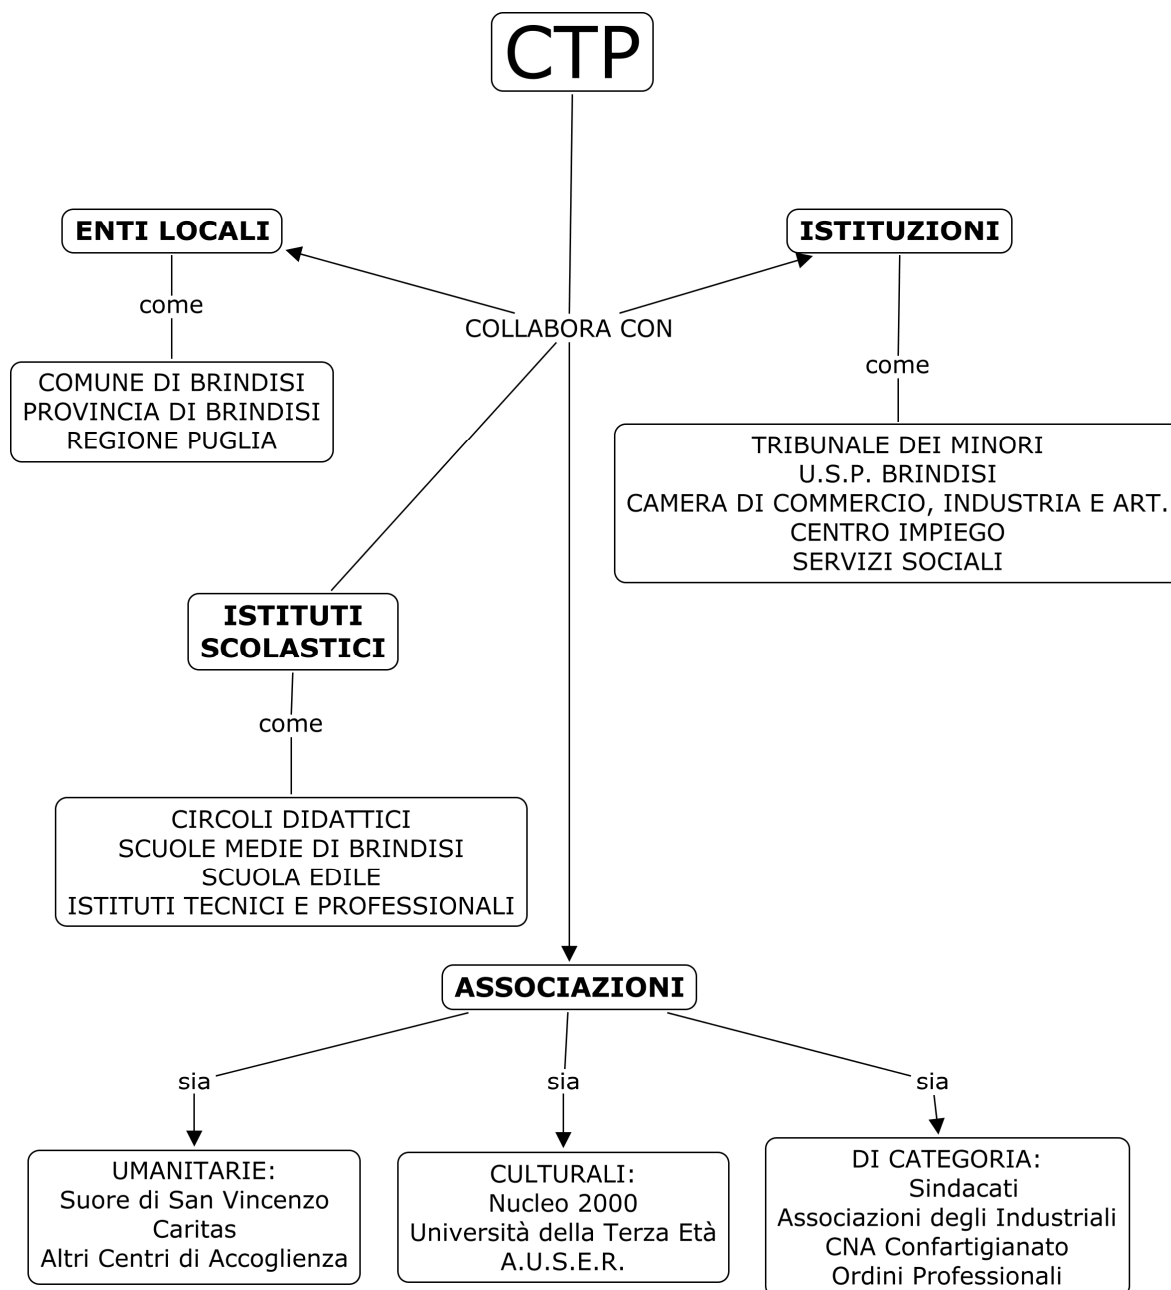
CTP

COLLABORA CON

ENTI LOCALI

come

COMUNE DI BRINDISI
PROVINCIA DI BRINDISI
REGIONE PUGLIA

ISTITUZIONI

come

TRIBUNALE DEI MINORI
U.S.P. BRINDISI
CAMERA DI COMMERCIO, INDUSTRIA E ART.
CENTRO IMPIEGO
SERVIZI SOCIALI

ISTITUTI SCOLASTICI

come

CIRCOLI DIDATTICI
SCUOLE MEDIE DI BRINDISI
SCUOLA EDILE
ISTITUTI TECNICI E PROFESSIONALI

ASSOCIAZIONI

sia

sia

sia

UMANITARIE:
Suore di San Vincenzo
Caritas
Altri Centri di Accoglienza

CULTURALI:
Nucleo 2000
Università della Terza Età
A.U.S.E.R.

DI CATEGORIA:
Sindacati
Associazioni degli Industriali
CNA Confartigianato
Ordini Professionali